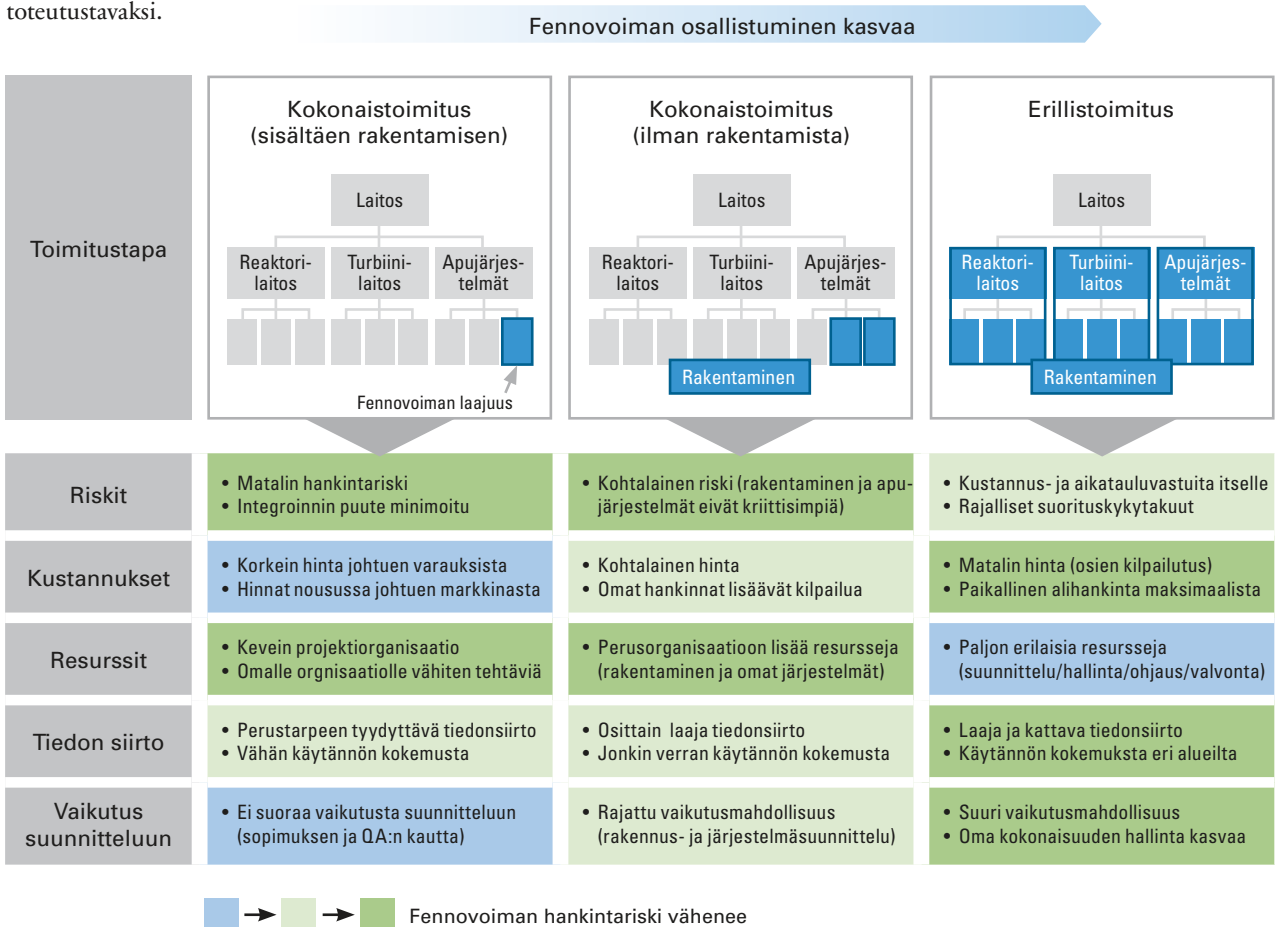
toteutustavaksi.

Fennovoiman osallistuminen kasvaa

| | Kokonaistoimitus (sisältäen rakentamisen) | Kokonaistoimitus (ilman rakentamista) | Erillistoimitus |
|---|---|---|---|
| Toimitustapa | Laitos; Reaktorilaitos; Turbiinilaitos; Apujärjestelmät; Fennovoiman laajuus | Laitos; Reaktorilaitos; Turbiinilaitos; Apujärjestelmät; Rakentaminen | Laitos; Reaktorilaitos; Turbiinilaitos; Apujärjestelmät; Rakentaminen |
| Riskit | • Matalin hankintariski • Integroinnin puute minimoitu | • Kohtalainen riski (rakentaminen ja apujärjestelmät eivät kriittisimpiä) | • Kustannus- ja aikatauluvastuita itselle • Rajalliset suorituskykytakuut |
| Kustannukset | • Korkein hinta johtuen varauksista • Hinnat nousussa johtuen markkinasta | • Kohtalainen hinta • Omat hankinnat lisäävät kilpailua | • Matalin hinta (osien kilpailutus) • Paikallinen alihankinta maksimaalista |
| Resurssit | • Kevein projektiorganisaatio • Omalle orgnisaatiolle vähiten tehtäviä | • Perusorganisaatioon lisää resursseja (rakentaminen ja omat järjestelmät) | • Paljon erilaisia resursseja (suunnittelu/hallinta/ohjaus/valvonta) |
| Tiedon siirto | • Perustarpeen tyydyttävä tiedonsiirto • Vähän käytännön kokemusta | • Osittain laaja tiedonsiirto • Jonkin verran käytännön kokemusta | • Laaja ja kattava tiedonsiirto • Käytännön kokemuksta eri alueilta |
| Vaikutus suunnitteluun | • Ei suoraa vaikutusta suunnitteluun (sopimuksen ja QA:n kautta) | • Rajattu vaikutusmahdollisuus (rakennus- ja järjestelmäsuunnittelu) | • Suuri vaikutusmahdollisuus • Oma kokonaisuuden hallinta kasvaa |

Fennovoiman hankintariski vähenee